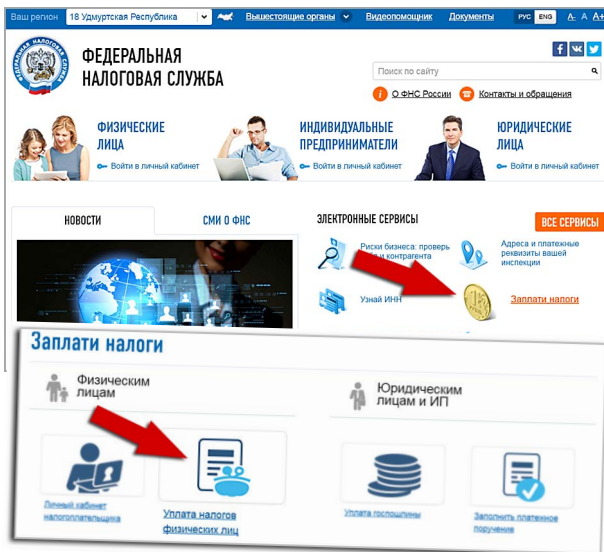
Ваш регион 18 Удмуртская Республика | Вышестоящие органы | Видеопомощник | Документы | РУС ENG | А- А А+

ФЕДЕРАЛЬНАЯ НАЛОГОВАЯ СЛУЖБА

Поиск по сайту

О ФНС России | Контакты и обращения

ФИЗИЧЕСКИЕ ЛИЦА
Войти в личный кабинет

ИНДИВИДУАЛЬНЫЕ ПРЕДПРИНИМАТЕЛИ
Войти в личный кабинет

ЮРИДИЧЕСКИЕ ЛИЦА
Войти в личный кабинет

НОВОСТИ | СМИ О ФНС

ЭЛЕКТРОННЫЕ СЕРВИСЫ | ВСЕ СЕРВИСЫ

Риски бизнеса: проверь себя и контрагента

Адреса и платежные реквизиты вашей инспекции

Узнай ИНН

Заплати налоги

Заплати налоги

Физическим лицам

Юридическим лицам и ИП

Личный кабинет налогоплательщика

Уплата налогов физических лиц

Уплата госпошлины

Заполнить платежное поручение